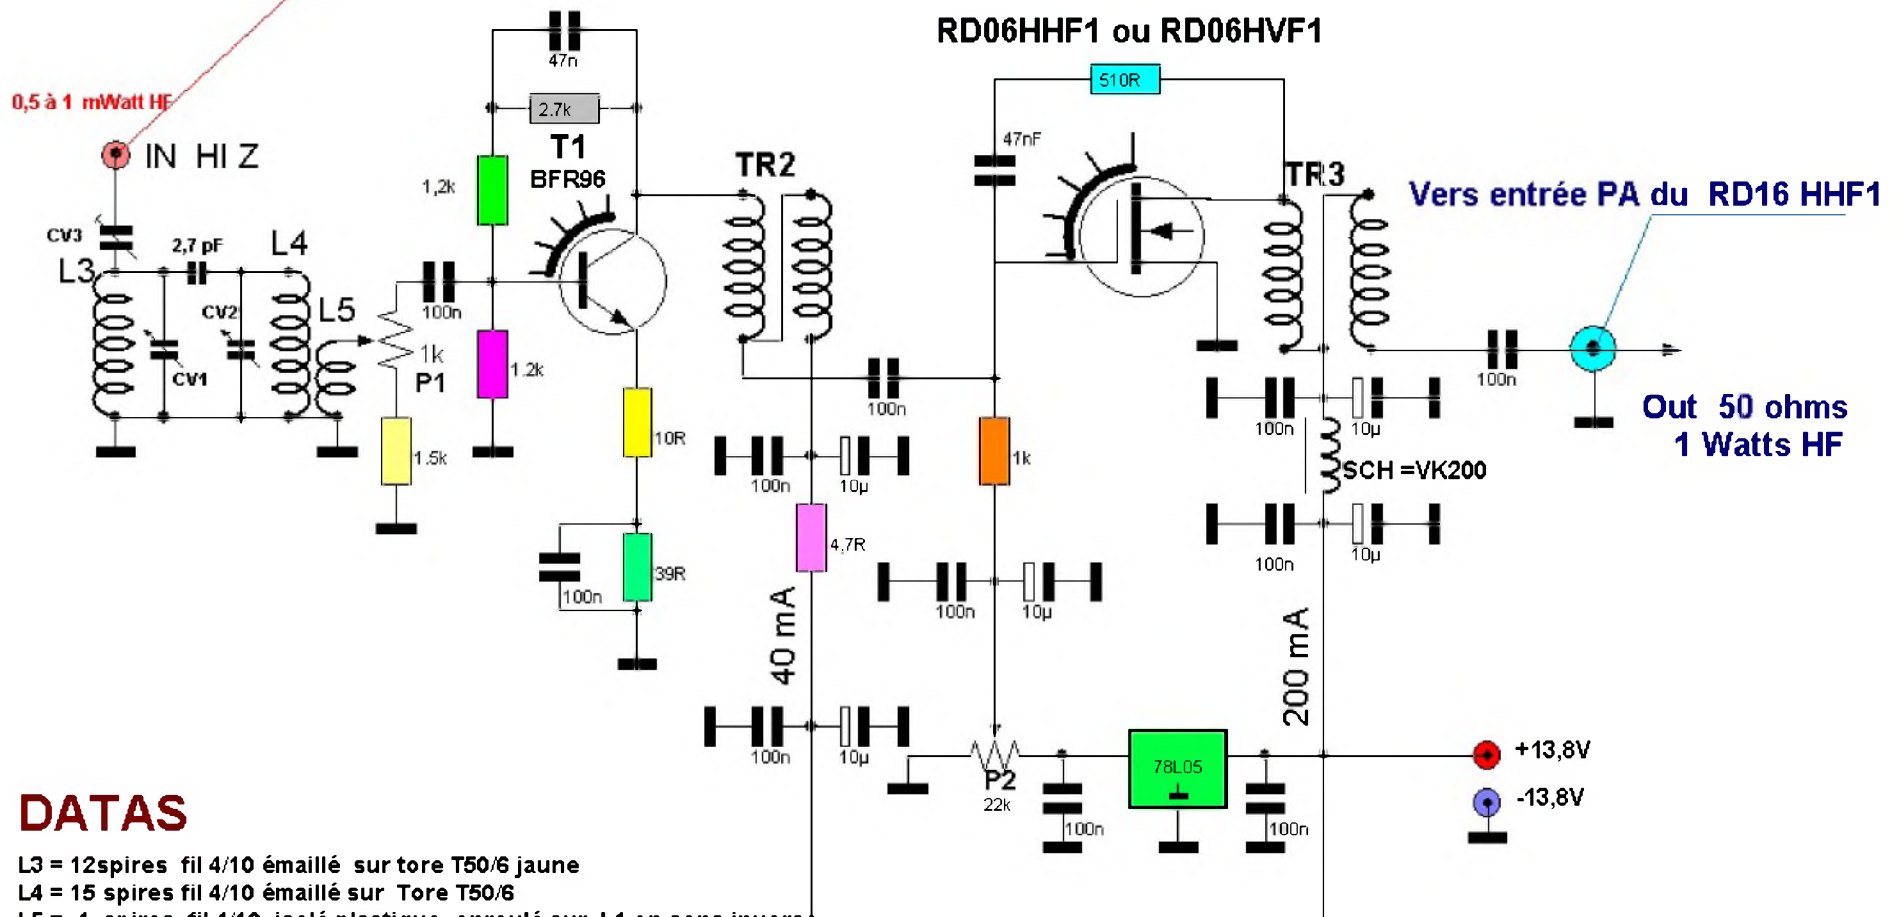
RD06HHF1 ou RD06HVF1

0,5 à 1 mWatt HF

IN HI Z

47n

2.7k

T1

BFR96

1,2k

TR2

510R

47nF

TR3

Vers entrée PA du RD16 HHF1

CV3

2,7 pF

L4

L3

CV2

L5

CV1

100n

1k

P1

1.2k

1.5k

10R

39R

100n

100n

100n

10µ

4,7R

40 mA

100n

10µ

1k

100n

10µ

100n

10µ

SCH =VK200

100n

10µ

200 mA

100n

Out 50 ohms
1 Watts HF

P2

22k

100n

78L05

100n

+13,8V

-13,8V

DATAS

L3 = 12spires fil 4/10 émaillé sur tore T50/6 jaune
L4 = 15 spires fil 4/10 émaillé sur Tore T50/6
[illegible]